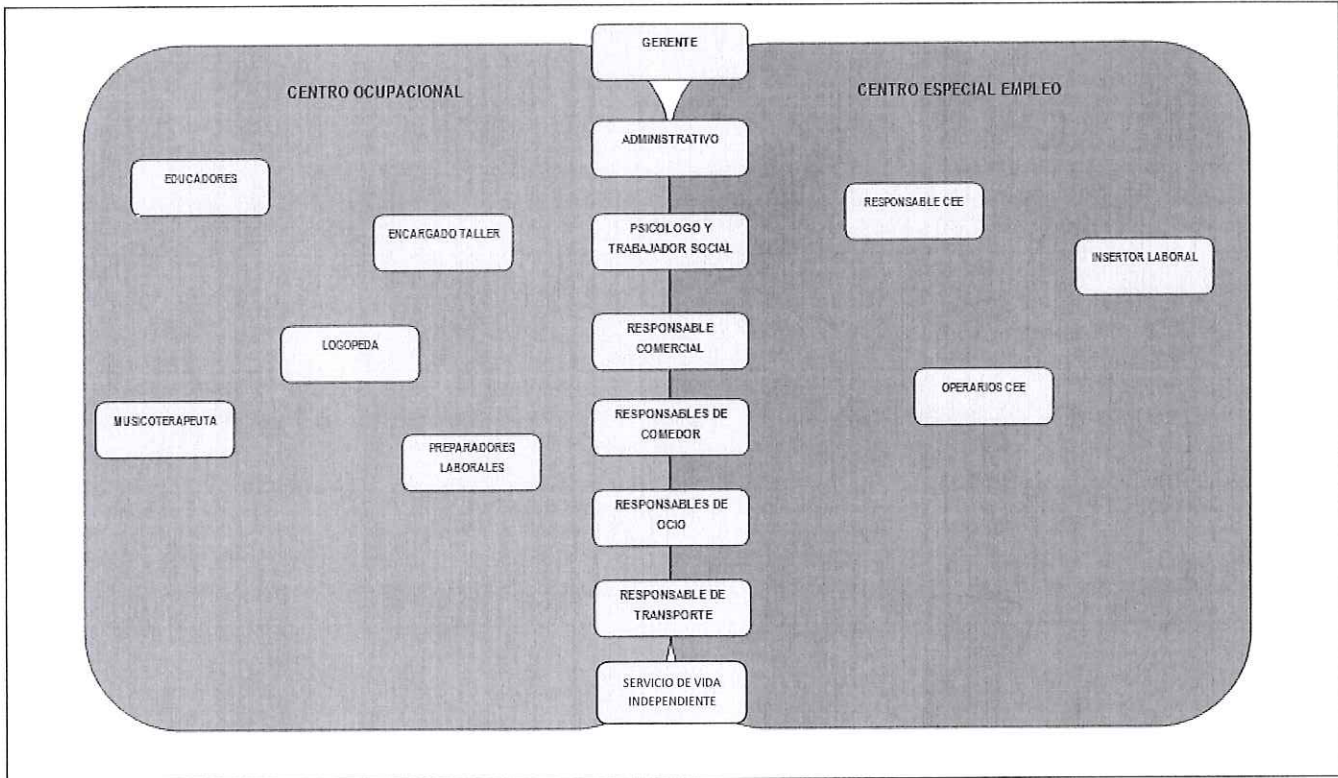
GERENTE

CENTRO OCUPACIONAL

CENTRO ESPECIAL EMPLEO

ADMINISTRATIVO

EDUCADORES

ENCARGADO TALLER

PSICOLOGO Y TRABAJADOR SOCIAL

RESPONSABLE CEE

INSERTOR LABORAL

LOGOPEDA

RESPONSABLE COMERCIAL

OPERARIOS CEE

MUSICOTERAPEUTA

RESPONSABLES DE COMEDOR

PREPARADORES LABORALES

RESPONSABLES DE OCIO

RESPONSABLE DE TRANSPORTE

SERVICIO DE VIDA INDEPENDIENTE